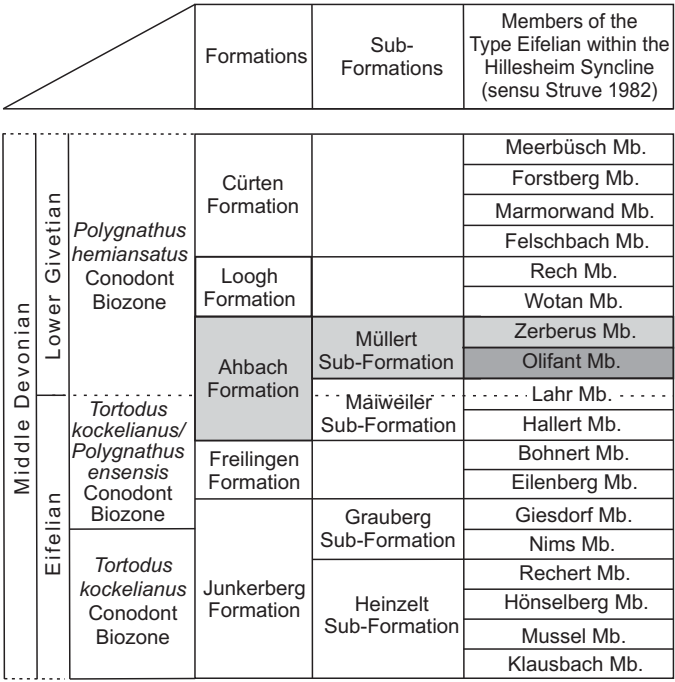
| | | Formations | Sub-Formations | Members of the Type Eifelian within the Hillesheim Syncline (sensu Struve 1982) |
|---|---|---|---|---|
| Middle Devonian | Lower Givetian | *Polygnathus hemiansatus* Conodont Biozone | Cürten Formation | | Meerbüsch Mb. |
| | | | | | Forstberg Mb. |
| | | | | | Marmorwand Mb. |
| | | | | | Felschbach Mb. |
| | | | Loogh Formation | | Rech Mb. |
| | | | | | Wotan Mb. |
| | | | Ahbach Formation | Müllert Sub-Formation | Zerberus Mb. |
| | | | | | Olifant Mb. |
| | Eifelian | *Tortodus kockelianus/ Polygnathus ensensis* Conodont Biozone | | Maiweiler Sub-Formation | Lahr Mb. |
| | | | | | Hallert Mb. |
| | | | Freilingen Formation | | Bohnert Mb. |
| | | | | | Eilenberg Mb. |
| | | *Tortodus kockelianus* Conodont Biozone | Junkerberg Formation | Grauberg Sub-Formation | Giesdorf Mb. |
| | | | | | Nims Mb. |
| | | | | Heinzelt Sub-Formation | Rechert Mb. |
| | | | | | Hönselberg Mb. |
| | | | | | Mussel Mb. |
| | | | | | Klausbach Mb. |